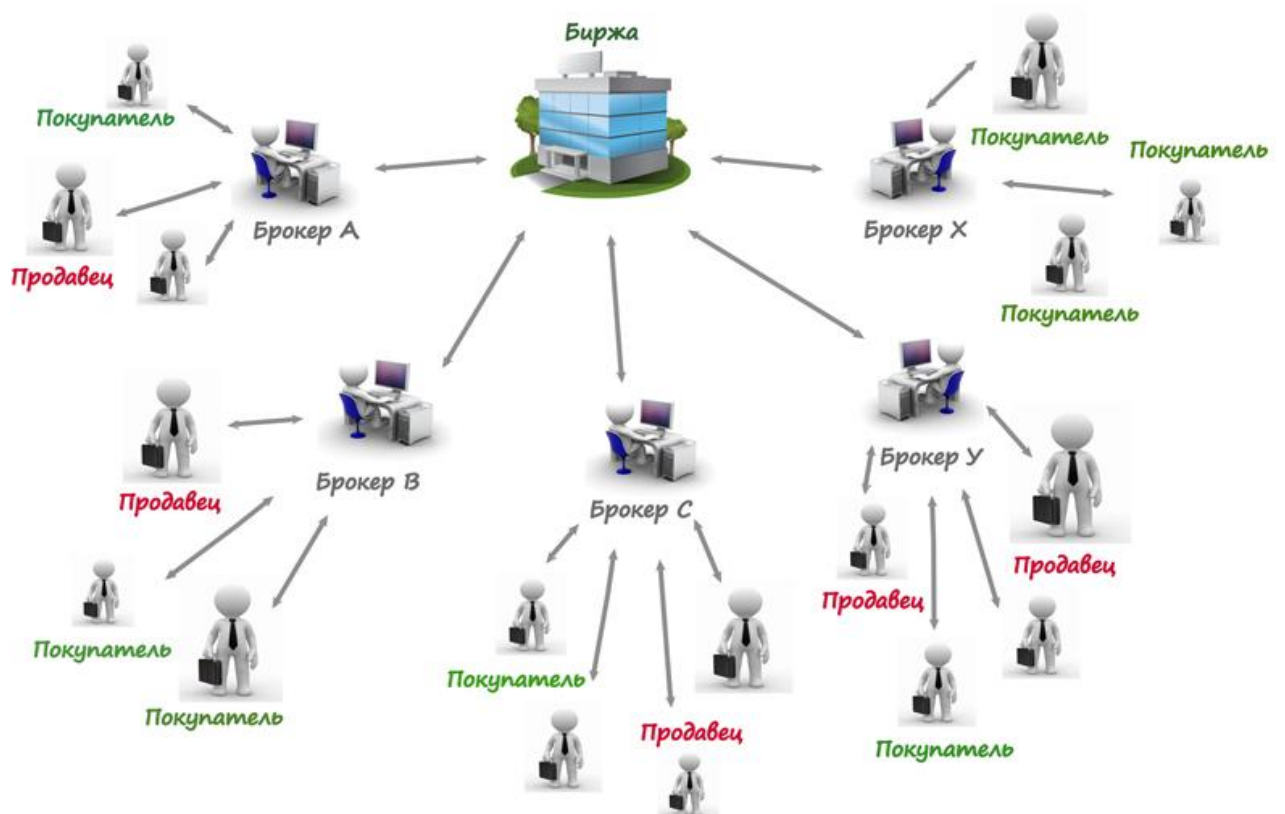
Биржа

Покупатель

Брокер А

Продавец

Покупатель

Брокер Х

Покупатель

Покупатель

Брокер В

Продавец

Покупатель

Покупатель

Брокер С

Покупатель

Продавец

Брокер У

Продавец

Продавец

Покупатель